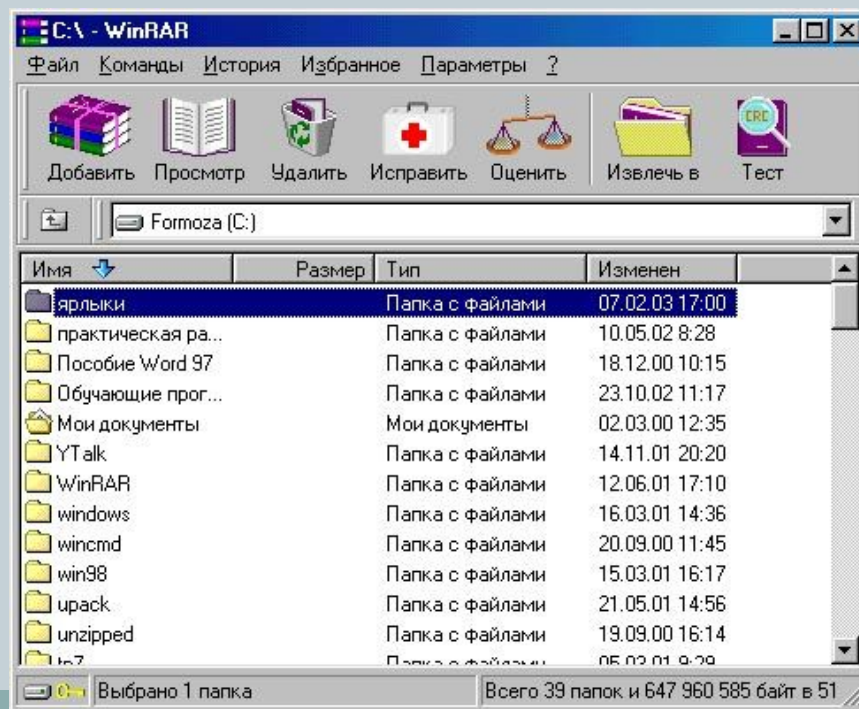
C:\ - WinRAR

Файл Команды История Избранное Параметры ?

Добавить Просмотр Удалить Исправить Оценить Извлечь в Тест

Formoza (C:)

| Имя | Размер | Тип | Изменен |
|---|---|---|---|
| ярлыки | | Папка с файлами | 07.02.03 17:00 |
| практическая ра... | | Папка с файлами | 10.05.02 8:28 |
| Пособие Word 97 | | Папка с файлами | 18.12.00 10:15 |
| Обучающие прог... | | Папка с файлами | 23.10.02 11:17 |
| Мои документы | | Мои документы | 02.03.00 12:35 |
| YTalk | | Папка с файлами | 14.11.01 20:20 |
| WinRAR | | Папка с файлами | 12.06.01 17:10 |
| windows | | Папка с файлами | 16.03.01 14:36 |
| wincmd | | Папка с файлами | 20.09.00 11:45 |
| win98 | | Папка с файлами | 15.03.01 16:17 |
| upack | | Папка с файлами | 21.05.01 14:56 |
| unzipped | | Папка с файлами | 19.09.00 16:14 |
| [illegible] | | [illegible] | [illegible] |

Выбрано 1 папка

Всего 39 папок и 647 960 585 байт в 51